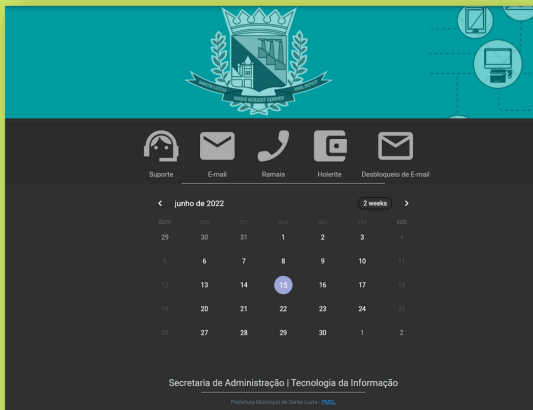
Suporte
E-mail
Ramais
Holerite
Desbloqueio de E-mail

junho de 2022
2 weeks

| dom | seg | ter | qua | qui | sex | sáb |
|---|---|---|---|---|---|---|
| 29 | 30 | 31 | 1 | 2 | 3 | 4 |
| 5 | 6 | 7 | 8 | 9 | 10 | 11 |
| 12 | 13 | 14 | 15 | 16 | 17 | 18 |
| 19 | 20 | 21 | 22 | 23 | 24 | 25 |
| 26 | 27 | 28 | 29 | 30 | 1 | 2 |

Secretaria de Administração | Tecnologia da Informação

Prefeitura Municipal de Santa Luzia - PMSL